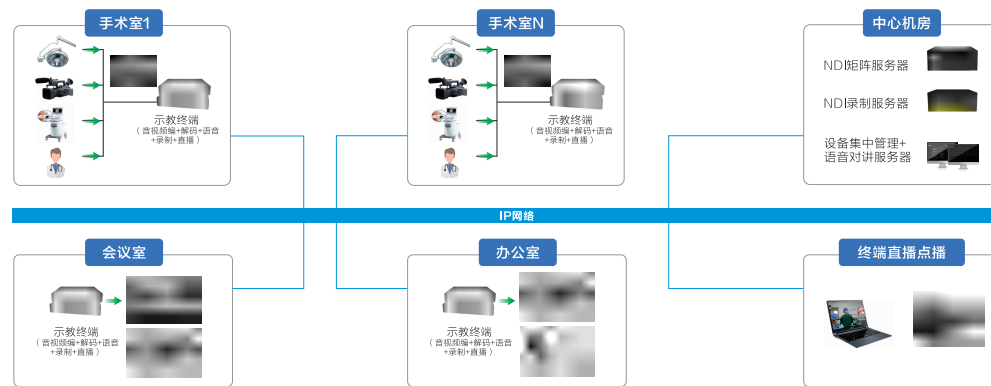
手术室1

示教终端
（音视频编+解码+语音+录制+直播）

手术室N

示教终端
（音视频编+解码+语音+录制+直播）

中心机房

NDI矩阵服务器

NDI录制服务器

设备集中管理+语音对讲服务器

IP网络

会议室

示教终端
（音视频编+解码+语音+录制+直播）

办公室

示教终端
（音视频编+解码+语音+录制+直播）

终端直播点播